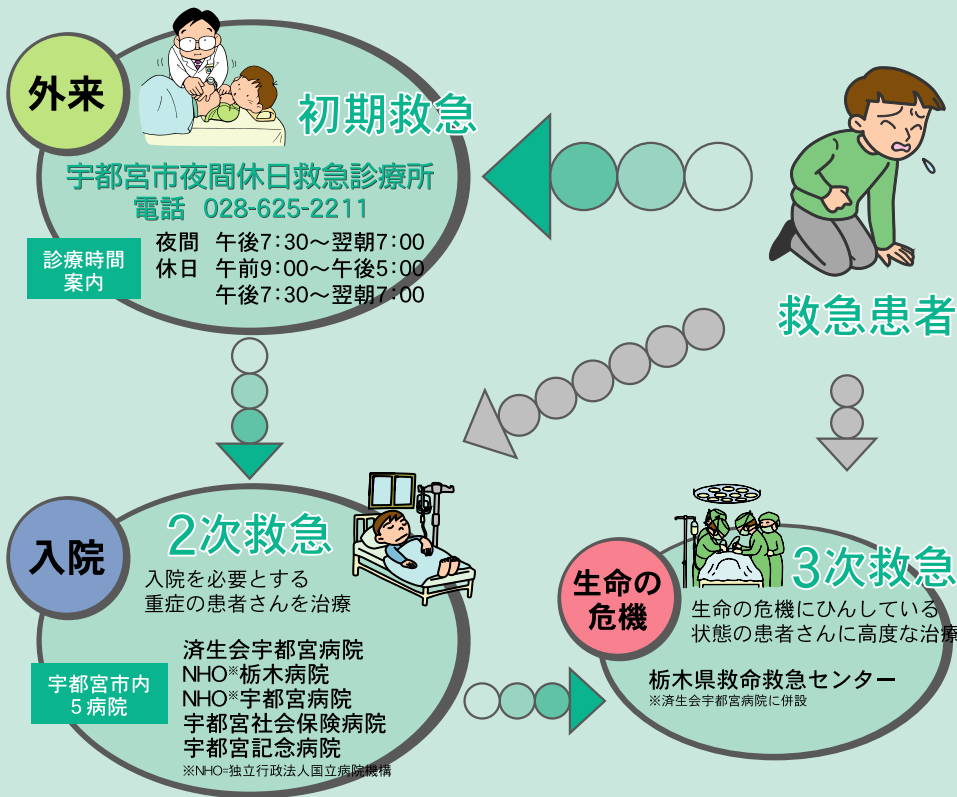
外来

初期救急

宇都宮市夜間休日救急診療所
電話 028-625-2211

診療時間案内

夜間 午後7:30～翌朝7:00
休日 午前9:00～午後5:00
午後7:30～翌朝7:00

救急患者

入院

2次救急

入院を必要とする重症の患者さんを治療

宇都宮市内5病院

済生会宇都宮病院
NHO※栃木病院
NHO※宇都宮病院
宇都宮社会保険病院
宇都宮記念病院
※NHO=独立行政法人国立病院機構

生命の危機

3次救急

生命の危機にひんしている状態の患者さんに高度な治療

栃木県救命救急センター
※済生会宇都宮病院に併設